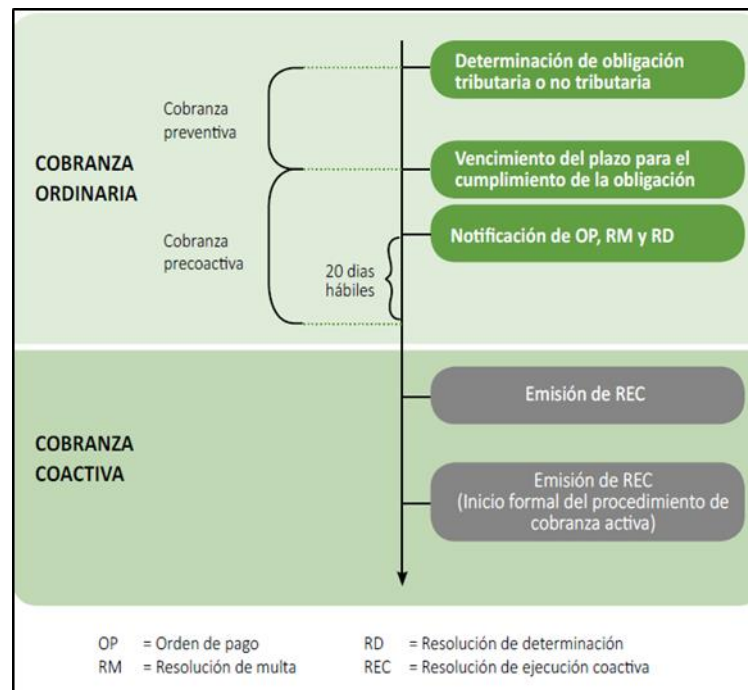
COBRANZA ORDINARIA

Cobranza preventiva

Cobranza precoactiva

20 dias hábiles

Determinación de obligación tributaria o no tributaria

Vencimiento del plazo para el cumplimiento de la obligación

Notificación de OP, RM y RD

COBRANZA COACTIVA

Emisión de REC

Emisión de REC (Inicio formal del procedimiento de cobranza activa)

OP = Orden de pago
RM = Resolución de multa
RD = Resolución de determinación
REC = Resolución de ejecución coactiva